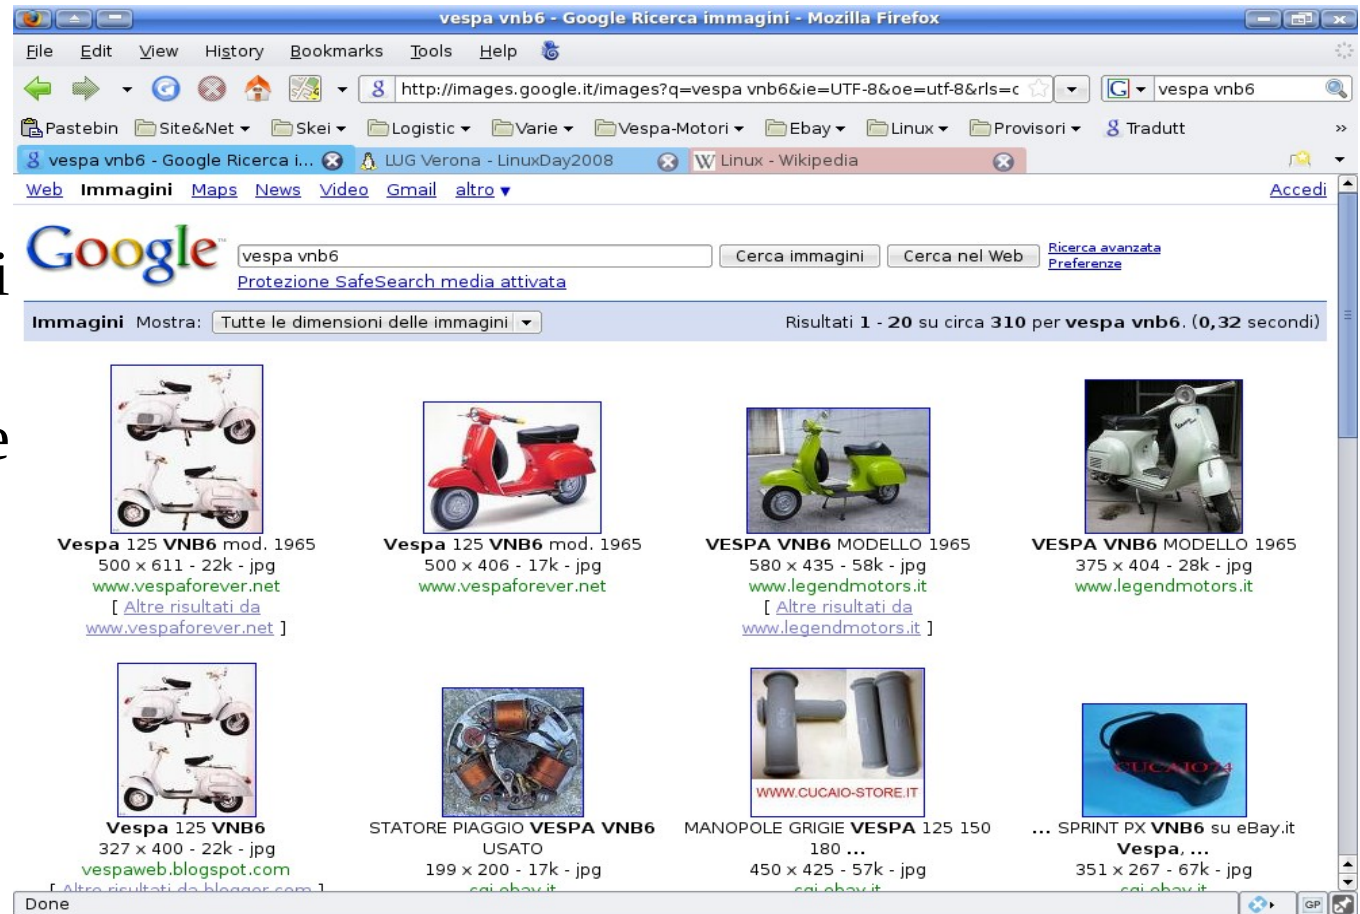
vespa vnb6 - Google Ricerca immagini - Mozilla Firefox

File Edit View History Bookmarks Tools Help

http://images.google.it/images?q=vespa vnb6&ie=UTF-8&oe=utf-8&rls=c

vespa vnb6

Pastebin Site&Net Skei Logistic Varie Vespa-Motori Ebay Linux Provisori Tradutt

vespa vnb6 - Google Ricerca i... LUG Verona - LinuxDay2008 Linux - Wikipedia

Web Immagini Maps News Video Gmail altro ▾ Accedi

Google

vespa vnb6

Cerca immagini Cerca nel Web

Ricerca avanzata
Preferenze

Protezione SafeSearch media attivata

Immagini Mostra: Tutte le dimensioni delle immagini

Risultati 1 - 20 su circa 310 per vespa vnb6. (0,32 secondi)

Vespa 125 VNB6 mod. 1965
500 x 611 - 22k - jpg
www.vespaforever.net
[ Altre risultati da www.vespaforever.net ]

Vespa 125 VNB6 mod. 1965
500 x 406 - 17k - jpg
www.vespaforever.net

VESPA VNB6 MODELLO 1965
580 x 435 - 58k - jpg
www.legendmotors.it
[ Altre risultati da www.legendmotors.it ]

VESPA VNB6 MODELLO 1965
375 x 404 - 28k - jpg
www.legendmotors.it

Vespa 125 VNB6
327 x 400 - 22k - jpg
vespaweb.blogspot.com
[ Altre risultati da blogger.com ]

STATORE PIAGGIO VESPA VNB6 USATO
199 x 200 - 17k - jpg
cgi.ebay.it

WWW.CUCAIO-STORE.IT
MANOPOLE GRIGIE VESPA 125 150 180 ...
450 x 425 - 57k - jpg
cgi.ebay.it

CUCAIO74
... SPRINT PX VNB6 su eBay.it Vespa, ...
351 x 267 - 67k - jpg
cgi.ebay.it

Done